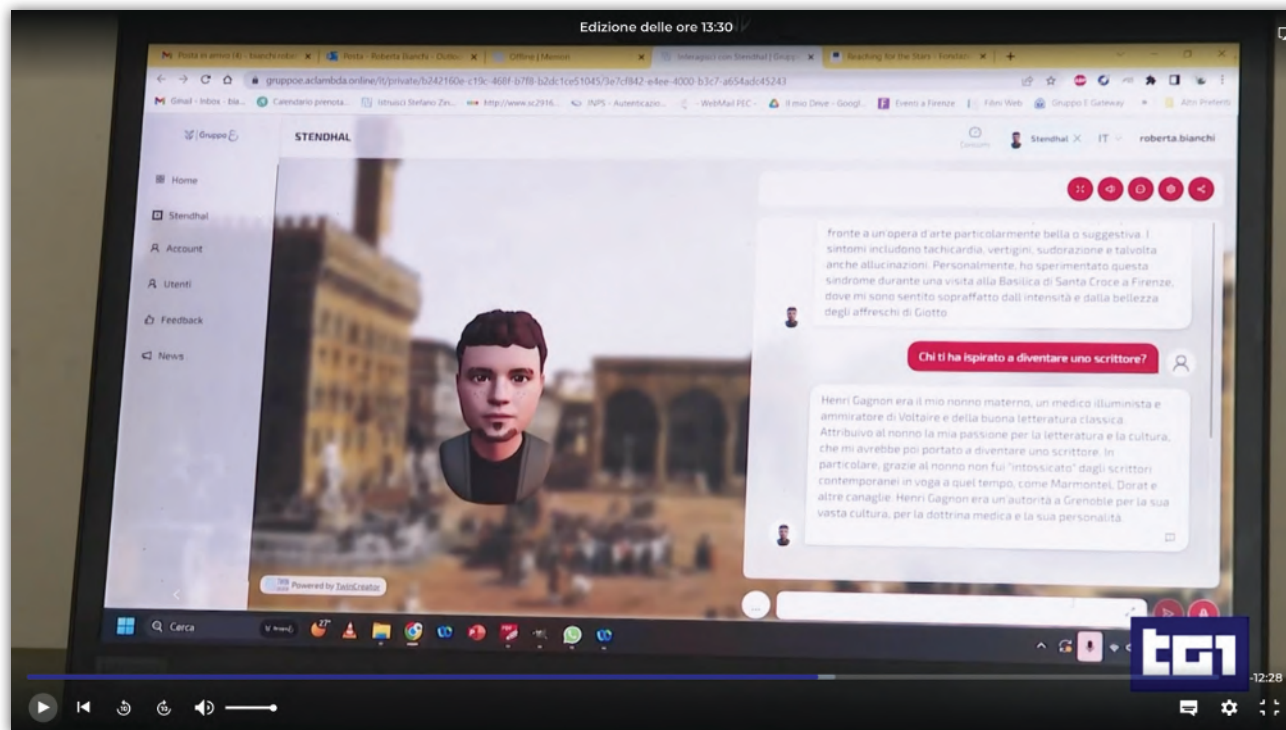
Edizione delle ore 13:30

gruppoe.aclambda.online/it/private/b242160e-c19c-468f-b7f8-b2dc1ce51045/3e7cf842-e4ee-4000-b3c7-a654adc45243

STENDHAL

Stendhal IT roberta.bianchi

Home
Stendhal
Account
Utenti
Feedback
News

fronte a un'opera d'arte particolarmente bella o suggestiva. I sintomi includono tachicardia, vertigini, sudorazione e talvolta anche allucinazioni. Personalmente, ho sperimentato questa sindrome durante una visita alla Basilica di Santa Croce a Firenze, dove mi sono sentito sopraffatto dall'intensità e dalla bellezza degli affreschi di Giotto.

Chi ti ha ispirato a diventare uno scrittore?

Henri Gagnon era il mio nonno materno, un medico illuminista e ammiratore di Voltaire e della buona letteratura classica. Attribuivo al nonno la mia passione per la letteratura e la cultura, che mi avrebbe poi portato a diventare uno scrittore. In particolare, grazie al nonno non fui "intossicato" dagli scrittori contemporanei in voga a quel tempo, come Marmontel, Dorat e altre canaglie. Henri Gagnon era un'autorità a Grenoble per la sua vasta cultura, per la dottrina medica e la sua personalità.

Powered by TwinCreator

Cerca

27°

TG1

-12:28